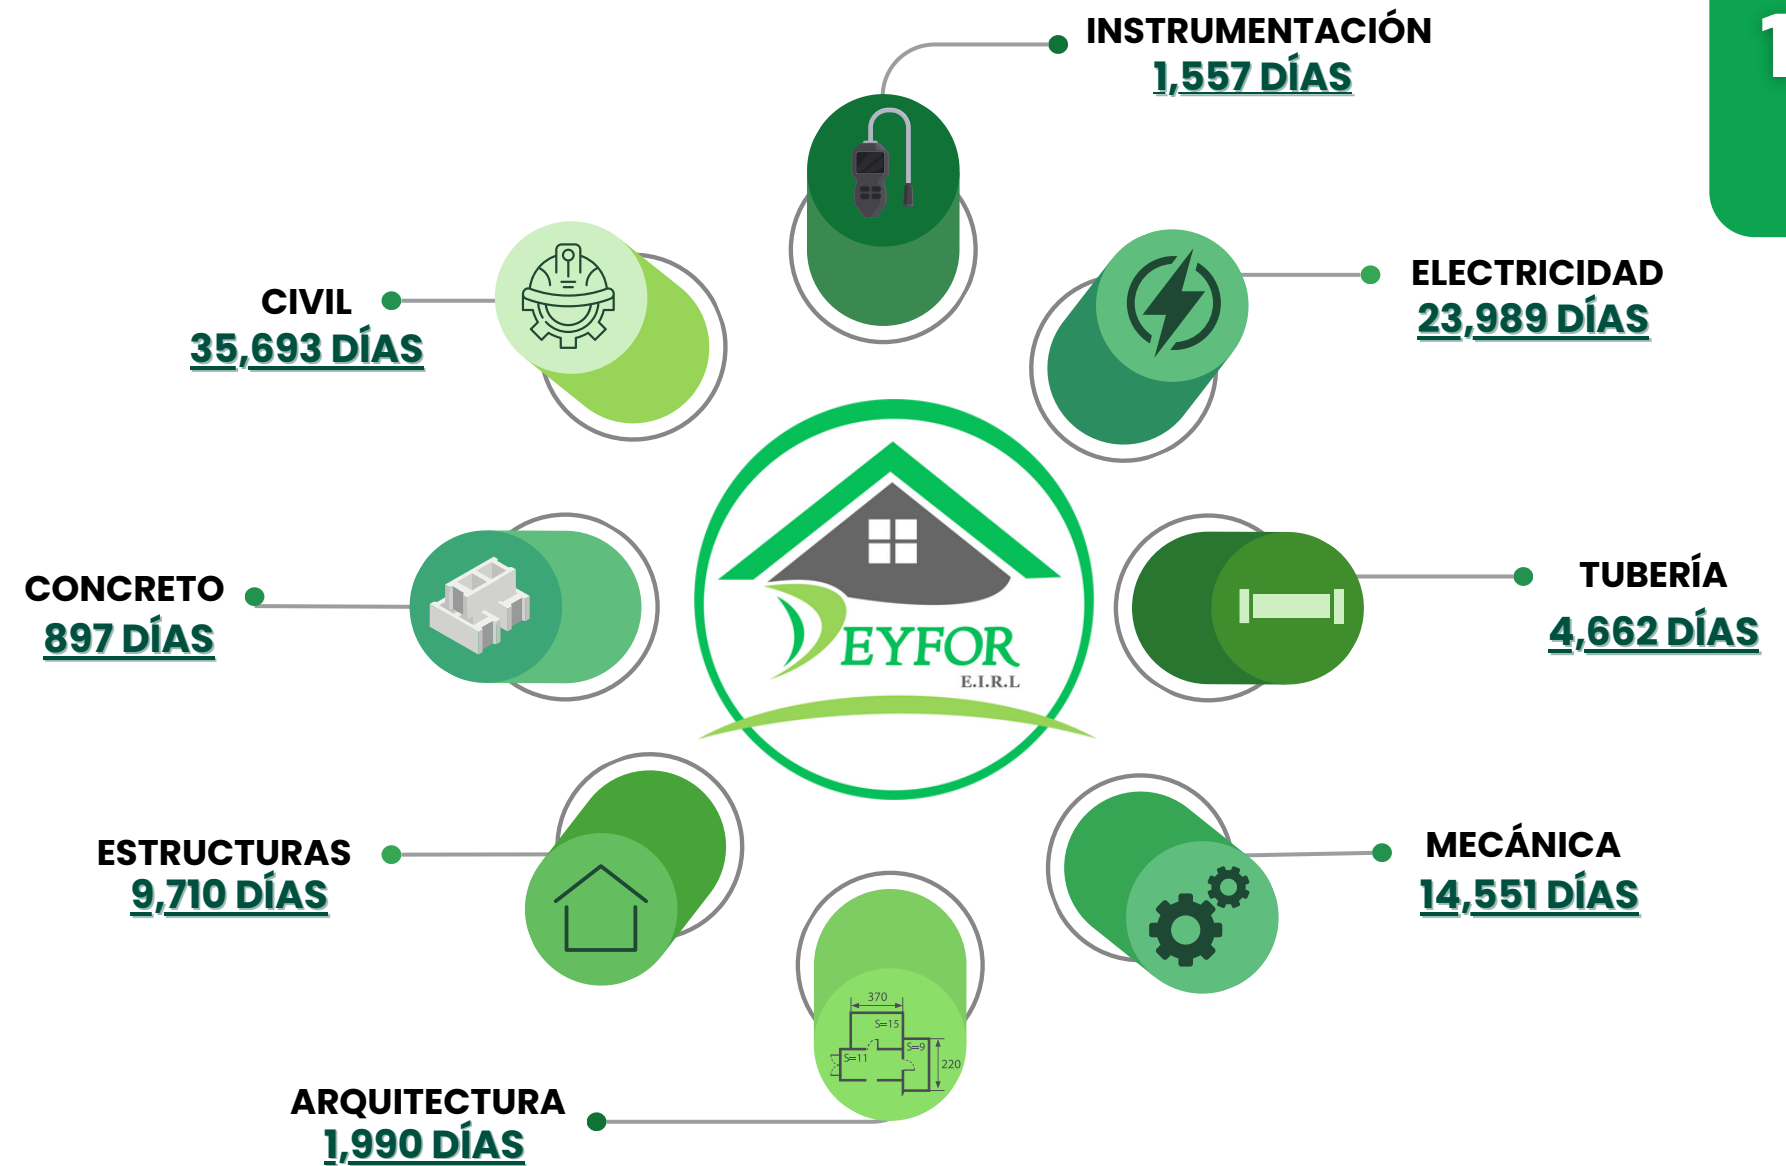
INSTRUMENTACIÓN
1,557 DÍAS

CIVIL
35,693 DÍAS

ELECTRICIDAD
23,989 DÍAS

CONCRETO
897 DÍAS

DEYFOR
E.I.R.L

TUBERÍA
4,662 DÍAS

ESTRUCTURAS
9,710 DÍAS

MECÁNICA
14,551 DÍAS

370
S=15
S=9
S=11
220

ARQUITECTURA
1,990 DÍAS

1